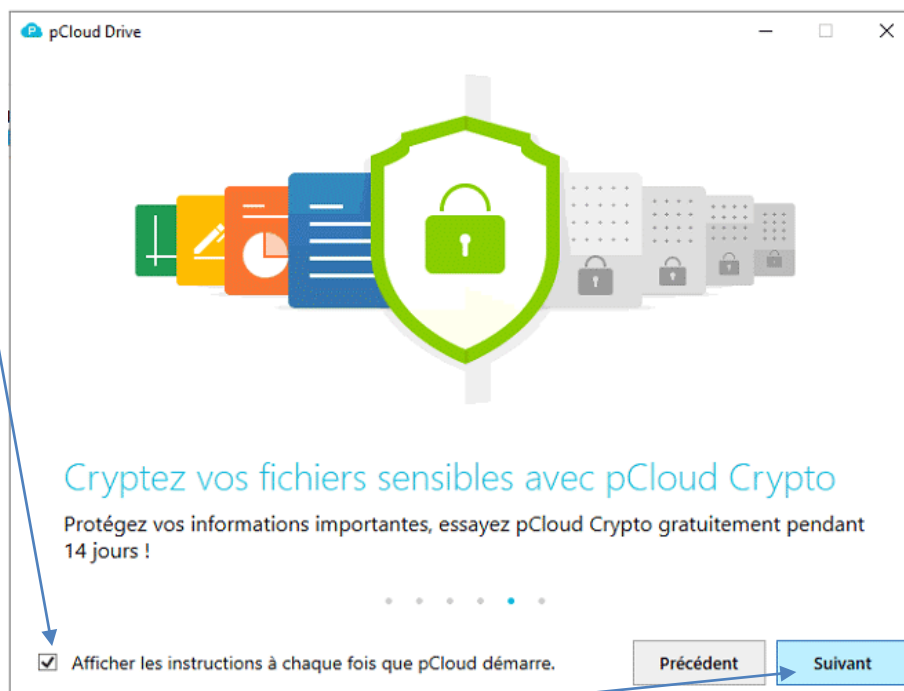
pCloud Drive

Cryptez vos fichiers sensibles avec pCloud Crypto

Protégez vos informations importantes, essayez pCloud Crypto gratuitement pendant 14 jours !

Afficher les instructions à chaque fois que pCloud démarre.

Précédent

Suivant